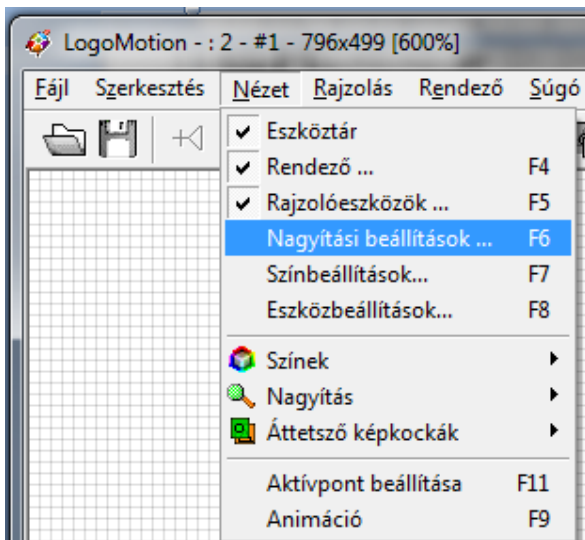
LogoMotion - : 2 - #1 - 796x499 [600%]

Fájl Szerkesztés Nézet Rajzolás Rendező Súgó

Eszköztár
Rendező ... F4
Rajzolóeszközök ... F5
Nagyítási beállítások ... F6
Színbeállítások... F7
Eszközbeállítások... F8
Színek
Nagyítás
Áttetsző képkockák
Aktívpont beállítása F11
Animáció F9